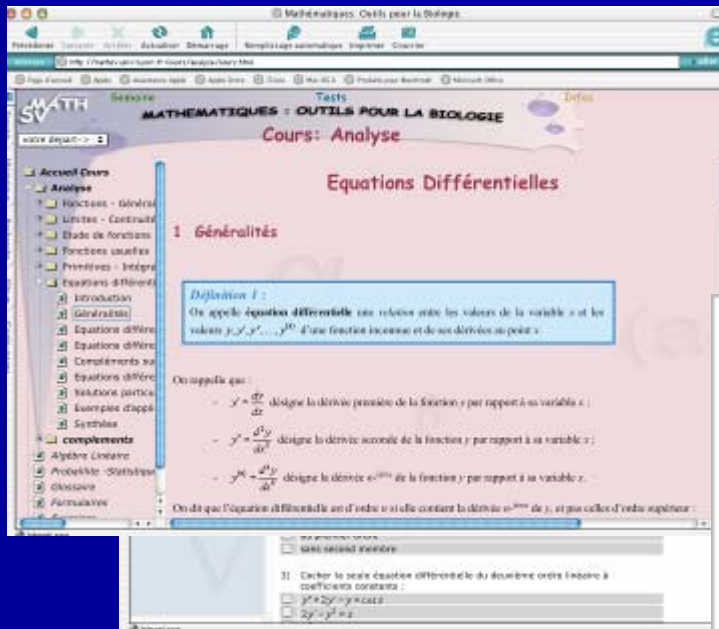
Mathématiques: Outils pour la Biologie

Précédente Suivante Arrêter Actualiser Démarrage Remplissage automatique Imprimer Courrier

MATH SV

Semaine Tests Infos

MATHEMATIQUES : OUTILS POUR LA BIOLOGIE

Cours: Analyse

votre départ ->

Accueil Cours
Analyse
Fonctions - Générali
Limites - Continuité
Etude de fonctions
Fonctions usuelles
Primitives - Intégra
Equations différenti
Introduction
Généralités
Equations différe
Equations différe
Compléments sur
Equations différe
Solutions partic
Exemples d'appl
Synthèse
compléments
Algèbre Linéaire
Probabilité - Statistique
Glossaire
Formulaires

Equations Différentielles

1 Généralités

Définition 1 :
On appelle équation différentielle une relation entre les valeurs de la variable $x$ et les valeurs $y, y', y'', \ldots, y^{(n)}$ d'une fonction inconnue et de ses dérivées au point $x$.

On rappelle que :

- $y' = \frac{dy}{dx}$ désigne la dérivée première de la fonction $y$ par rapport à sa variable $x$ ;

- $y'' = \frac{d^2y}{dx^2}$ désigne la dérivée seconde de la fonction $y$ par rapport à sa variable $x$ ;

- $y^{(n)} = \frac{d^ny}{dx^n}$ désigne la dérivée $n^{ième}$ de la fonction $y$ par rapport à sa variable $x$.

On dit que l'équation différentielle est d'ordre $n$ si elle contient la dérivée $n^{ième}$ de $y$, et pas celles d'ordre supérieur :

sans second membre

3) Cocher la seule équation différentielle du deuxième ordre linéaire à coefficients constants :

$y'' + 2y' - y = \cos x$

$2y' - y^2 = x$